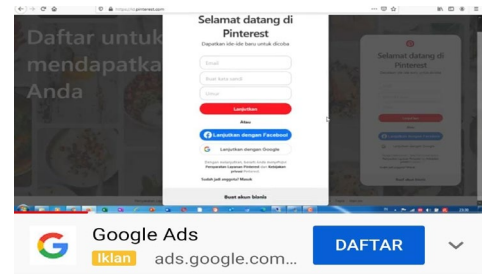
https://id.pinterest.com

Daftar untuk mendapatkan Anda

Selamat datang di Pinterest
Dapatkan ide-ide baru untuk dicoba

Email
Buat kata sandi
Umur

Lanjutkan

Atau

Lanjutkan dengan Facebook

Lanjutkan dengan Google

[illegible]

Sudah jadi anggota? Masuk

Buat akun bisnis

Selamat datang di Pinterest

Google Ads
Iklan ads.google.com...
DAFTAR